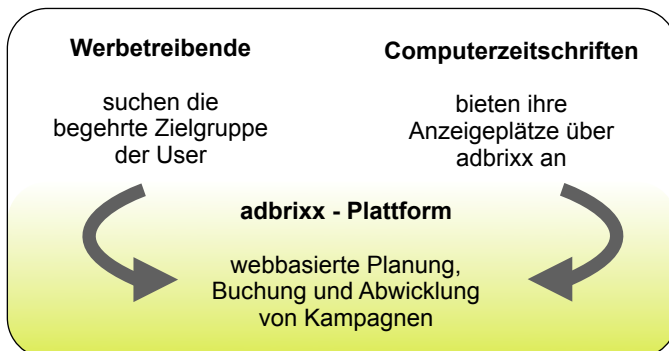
Werbetreibende

suchen die begehrte Zielgruppe der User

Computerzeitschriften

bieten ihre Anzeigeplätze über adbrixx an

adbrixx - Plattform

webbasierte Planung, Buchung und Abwicklung von Kampagnen